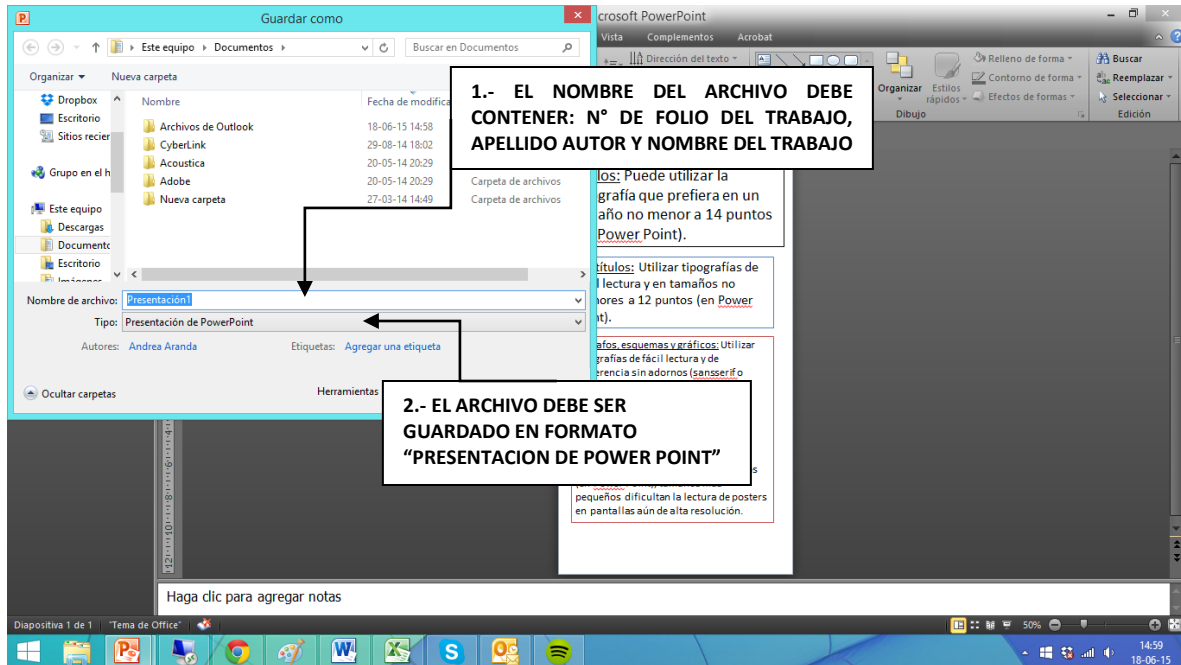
Guardar como

Este equipo ▸ Documentos ▸

Buscar en Documentos

Organizar ▾ Nueva carpeta

Dropbox
Escritorio
Sitios recier
Grupo en el h
Este equipo
Descargas
Documento
Escritorio
Imágenes

| Nombre | Fecha de modifica | |
|---|---|---|
| Archivos de Outlook | 18-06-15 14:58 | |
| CyberLink | 29-08-14 18:02 | |
| Acoustica | 20-05-14 20:29 | |
| Adobe | 20-05-14 20:29 | Carpeta de archivos |
| Nueva carpeta | 27-03-14 14:49 | Carpeta de archivos |

Nombre de archivo: Presentación1

Tipo: Presentación de PowerPoint

Autores: Andrea Aranda Etiquetas: Agregar una etiqueta

Ocultar carpetas Herramientas

1.- EL NOMBRE DEL ARCHIVO DEBE CONTENER: N° DE FOLIO DEL TRABAJO, APELLIDO AUTOR Y NOMBRE DEL TRABAJO

2.- EL ARCHIVO DEBE SER GUARDADO EN FORMATO "PRESENTACION DE POWER POINT"

crosoft PowerPoint

Vista Complementos Acrobat

Dirección del texto

Organizar Estilos rápidos

Relleno de forma
Contorno de forma
Efectos de formas

Dibujo

Buscar
Reemplazar
Seleccionar
Edición

los: Puede utilizar la grafía que prefiera en un año no menor a 14 puntos Power Point).

títulos: Utilizar tipografías de lectura y en tamaños no nores a 12 puntos (en Power t).

afos, esquemas y gráficos: Utilizar grafías de fácil lectura y de erencia sin adornos (sansserif o

s

pequeños dificultan la lectura de posters en pantallas aún de alta resolución.

Haga clic para agregar notas

Diapositiva 1 de 1 "Tema de Office"

50%

14:59
18-06-15